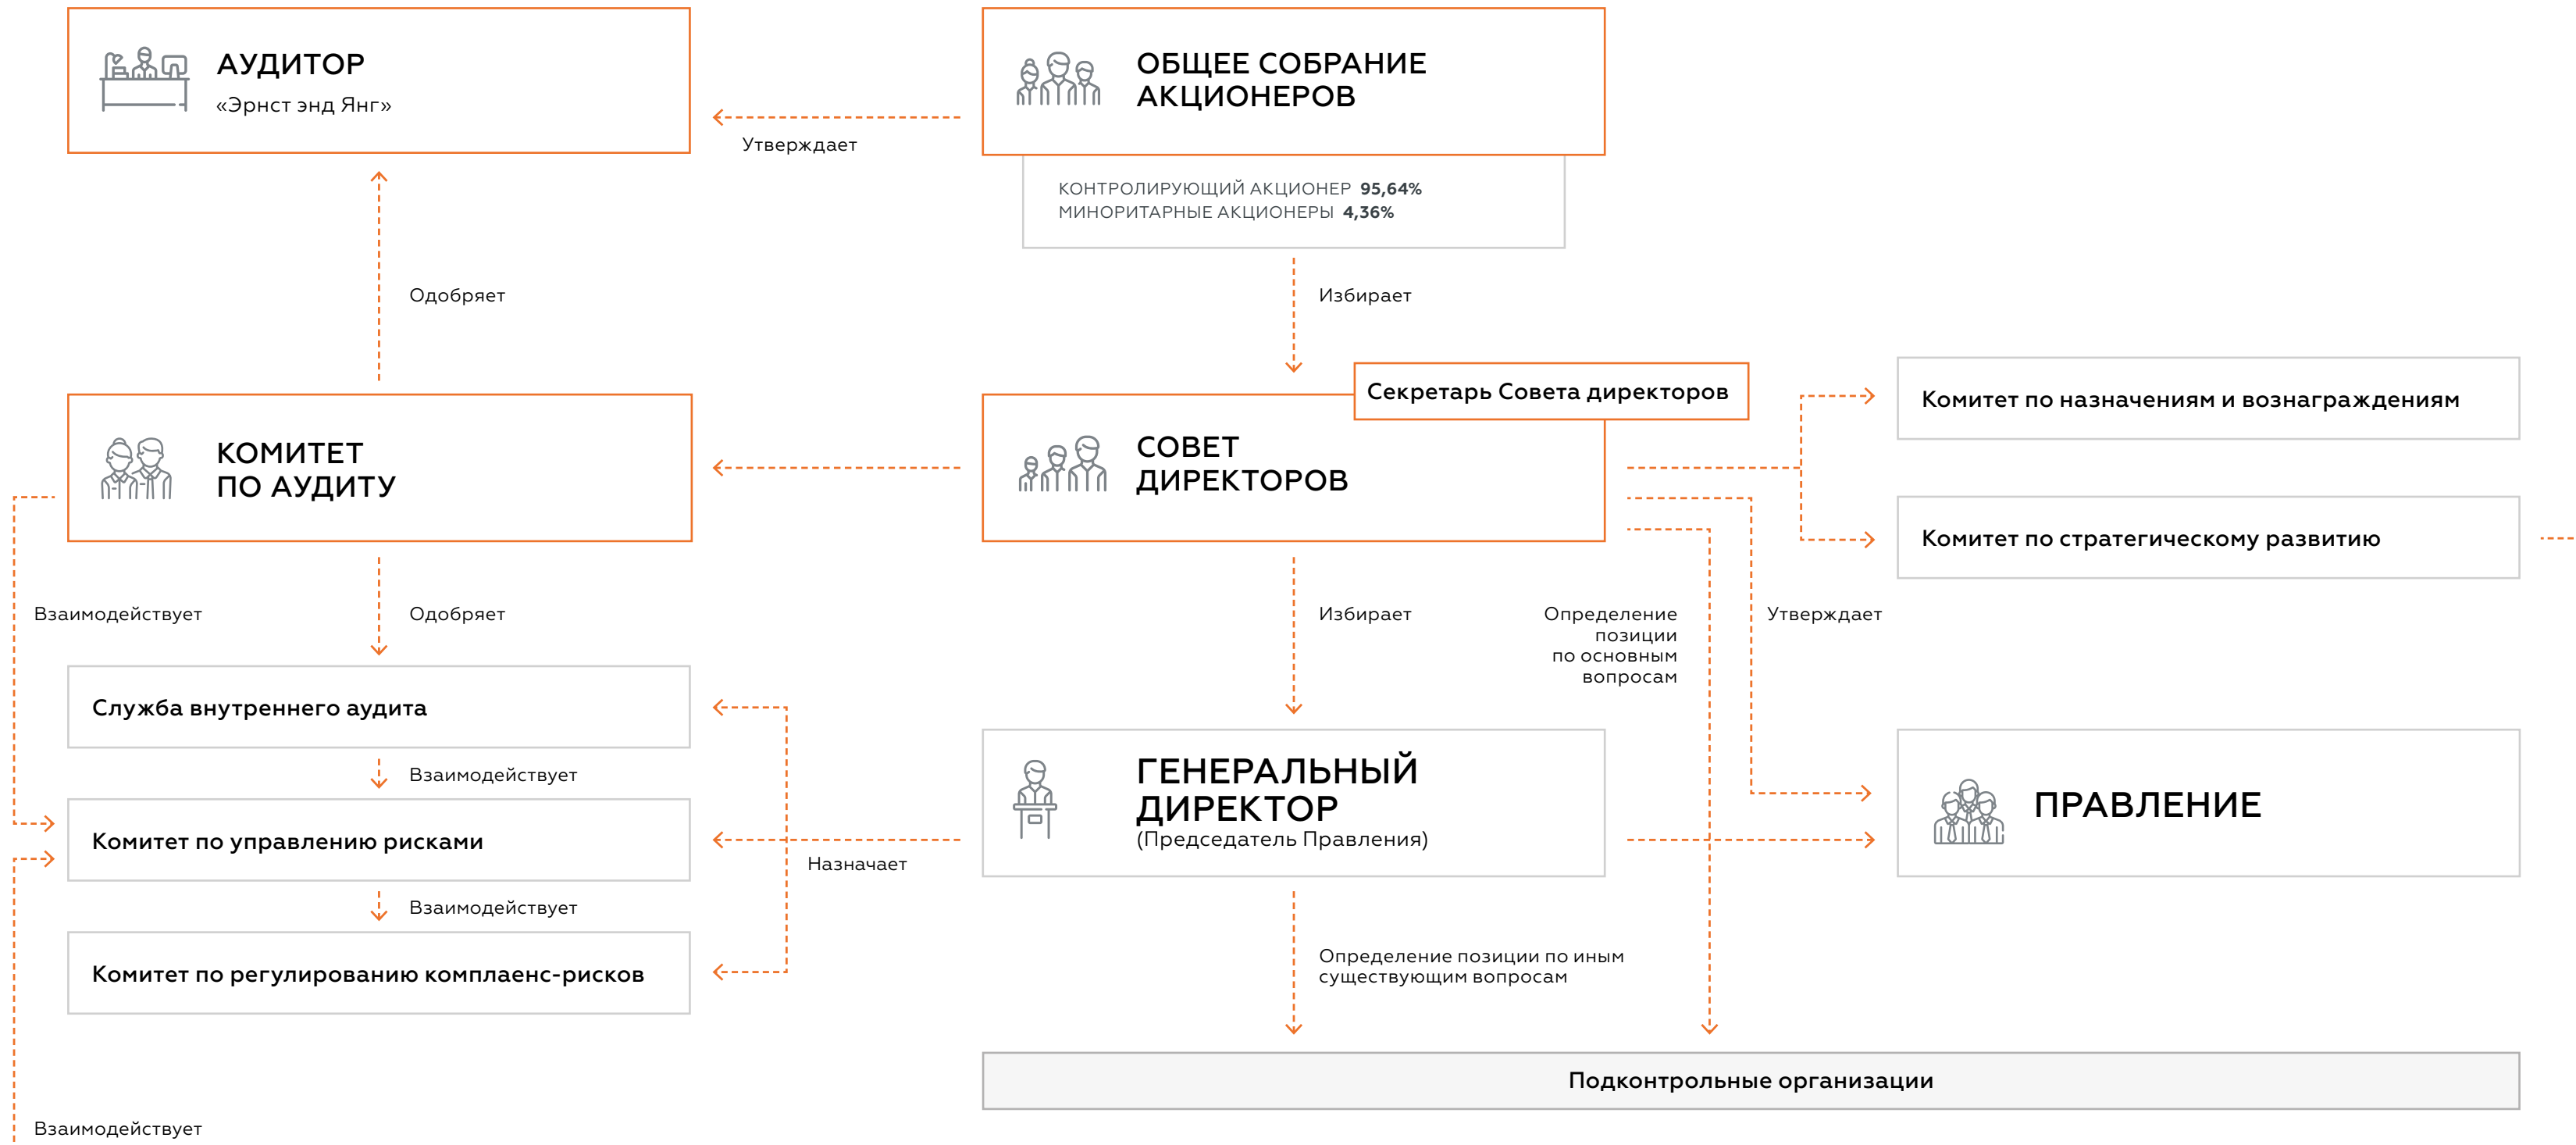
АУДИТОР
«Эрнст энд Янг»

Утверждает

ОБЩЕЕ СОБРАНИЕ АКЦИОНЕРОВ

КОНТРОЛИРУЮЩИЙ АКЦИОНЕР 95,64%
МИНОРИТАРНЫЕ АКЦИОНЕРЫ 4,36%

Одобряет

Избирает

Секретарь Совета директоров

Комитет по назначениям и вознаграждениям

КОМИТЕТ ПО АУДИТУ

СОВЕТ ДИРЕКТОРОВ

Комитет по стратегическому развитию

Взаимодействует

Одобряет

Избирает

Определение позиции по основным вопросам

Утверждает

Служба внутреннего аудита

Взаимодействует

ГЕНЕРАЛЬНЫЙ ДИРЕКТОР
(Председатель Правления)

ПРАВЛЕНИЕ

Комитет по управлению рисками

Назначает

Взаимодействует

Комитет по регулированию комплаенс-рисков

Определение позиции по иным существующим вопросам

Подконтрольные организации

Взаимодействует